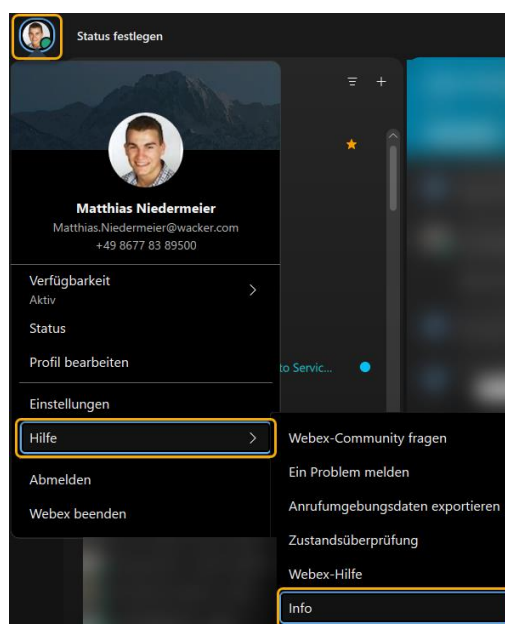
Status festlegen

Matthias Niedermeier
Matthias.Niedermeier@wacker.com
+49 8677 83 89500

Verfügbarkeit
Aktiv

Status

Profil bearbeiten

Einstellungen

Hilfe

Abmelden

Webex beenden

to Servic...

Webex-Community fragen

Ein Problem melden

Anrufumgebungsdaten exportieren

Zustandsüberprüfung

Webex-Hilfe

Info